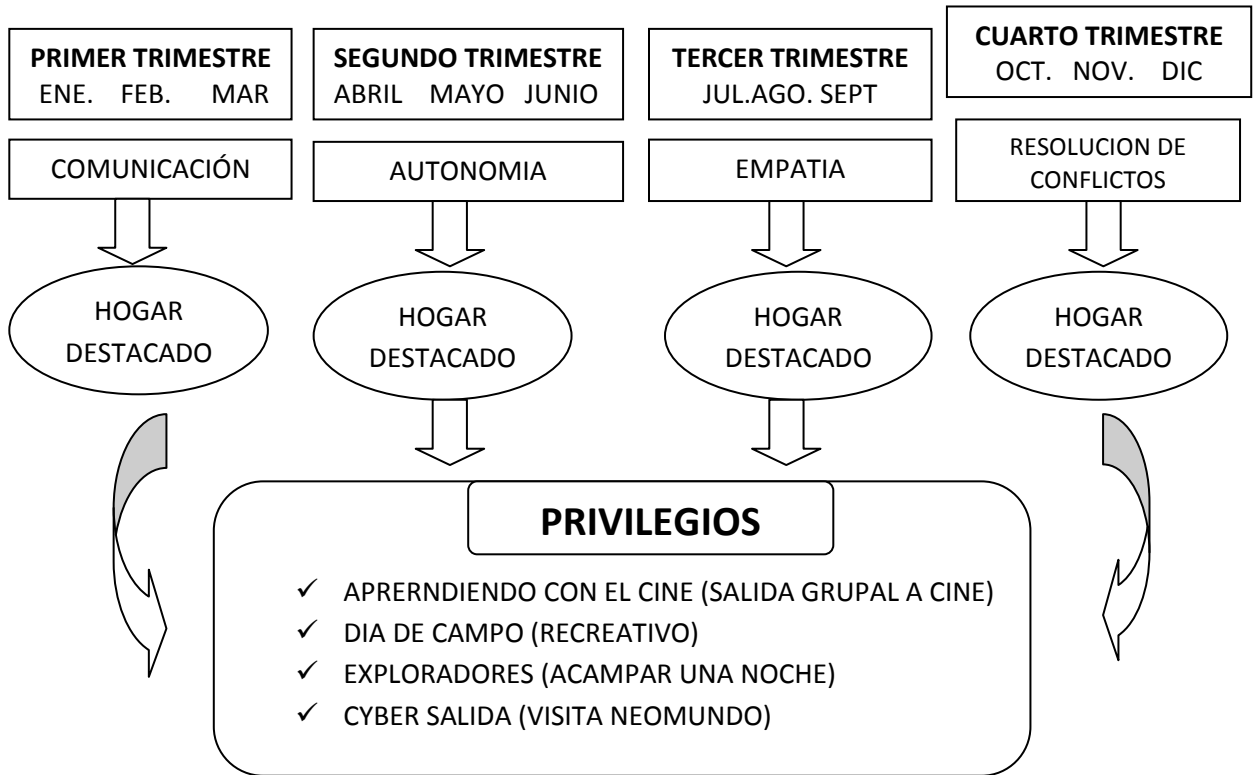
**PRIMER TRIMESTRE**
ENE. FEB. MAR

**SEGUNDO TRIMESTRE**
ABRIL MAYO JUNIO

**TERCER TRIMESTRE**
JUL.AGO. SEPT

**CUARTO TRIMESTRE**
OCT. NOV. DIC

COMUNICACIÓN

AUTONOMIA

EMPATIA

RESOLUCION DE CONFLICTOS

HOGAR DESTACADO

HOGAR DESTACADO

HOGAR DESTACADO

HOGAR DESTACADO

**PRIVILEGIOS**

✓ APRERNDIENDO CON EL CINE (SALIDA GRUPAL A CINE)
✓ DIA DE CAMPO (RECREATIVO)
✓ EXPLORADORES (ACAMPAR UNA NOCHE)
✓ CYBER SALIDA (VISITA NEOMUNDO)